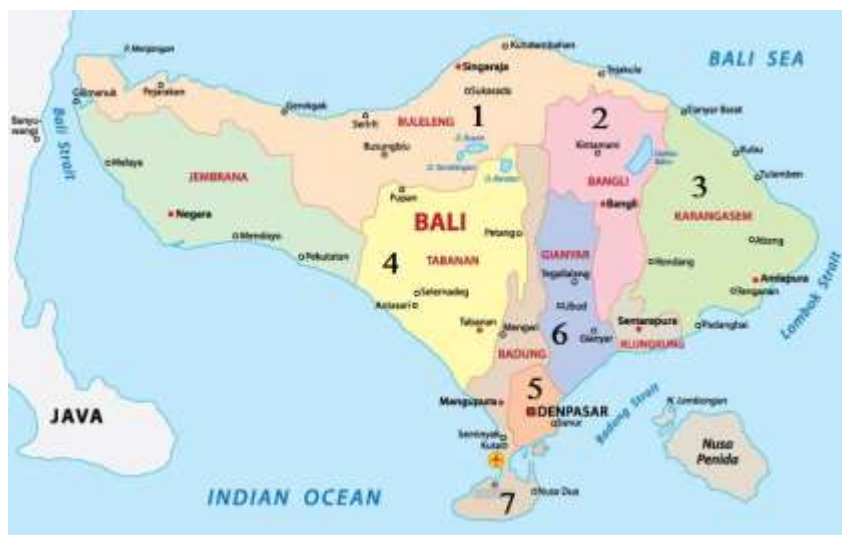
BALI SEA

P. Menjangan

Kubutambahan

Singaraja

Tejakula

Gilimanuk

Pejarakan

Sukasada

Seririt

Gerokgak

BULELENG

1

2

Banyuwangi

Bali Strait

Busungbiu

D. Buyan

Kintamani

Danau Batur

Tianyar Barat

Melaya

D. Tamblingan

D. Beratan

BANGLI

Kubu

3

JEMBRANA

Pupuan

Tulamben

Negara

BALI

Bangli

KARANGASEM

Mendoyo

Petang

GIANYAR

Abang

Pekutatan

4

TABANAN

Tegallalang

Rendang

Amlapura

Selemadeg

Ubud

Seraya

Kerambitan

Lombok Strait

Tabanan

Mengwi

Semarapura

Padangbai

6

Gianyar

BADUNG

KLUNGKUNG

JAVA

Mangupura

5

DENPASAR

Sanur

Badung Strait

N. Lembongan

Seminyak

Kuta

Nusa Penida

INDIAN OCEAN

Nusa Dua

7